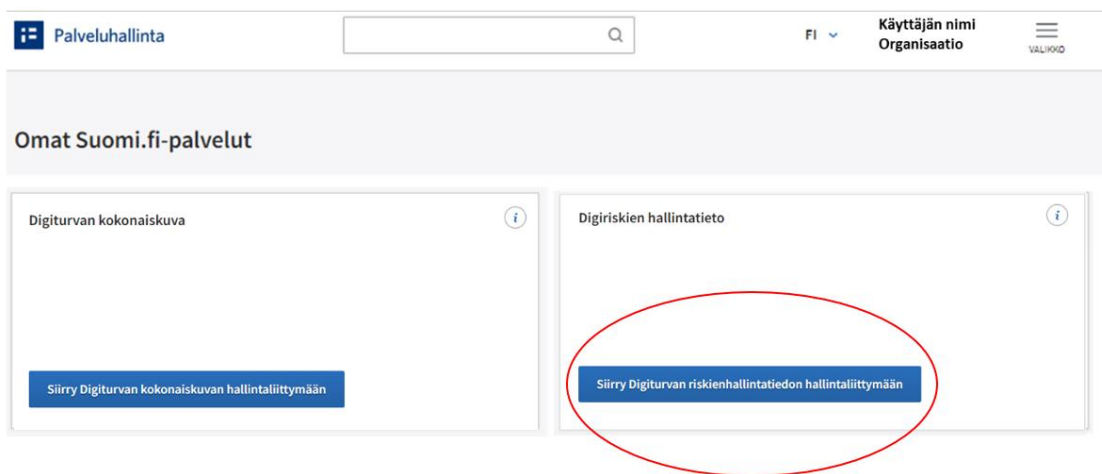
Palveluhallinta

FI

Käyttäjän nimi
Organisaatio

VALIKKO

Omat Suomi.fi-palvelut

Digiturvan kokonaiskuva

i

Siirry Digiturvan kokonaiskuvan hallintaliittymään

Digiriskien hallintatieto

i

Siirry Digiturvan riskienhallintatiedon hallintaliittymään